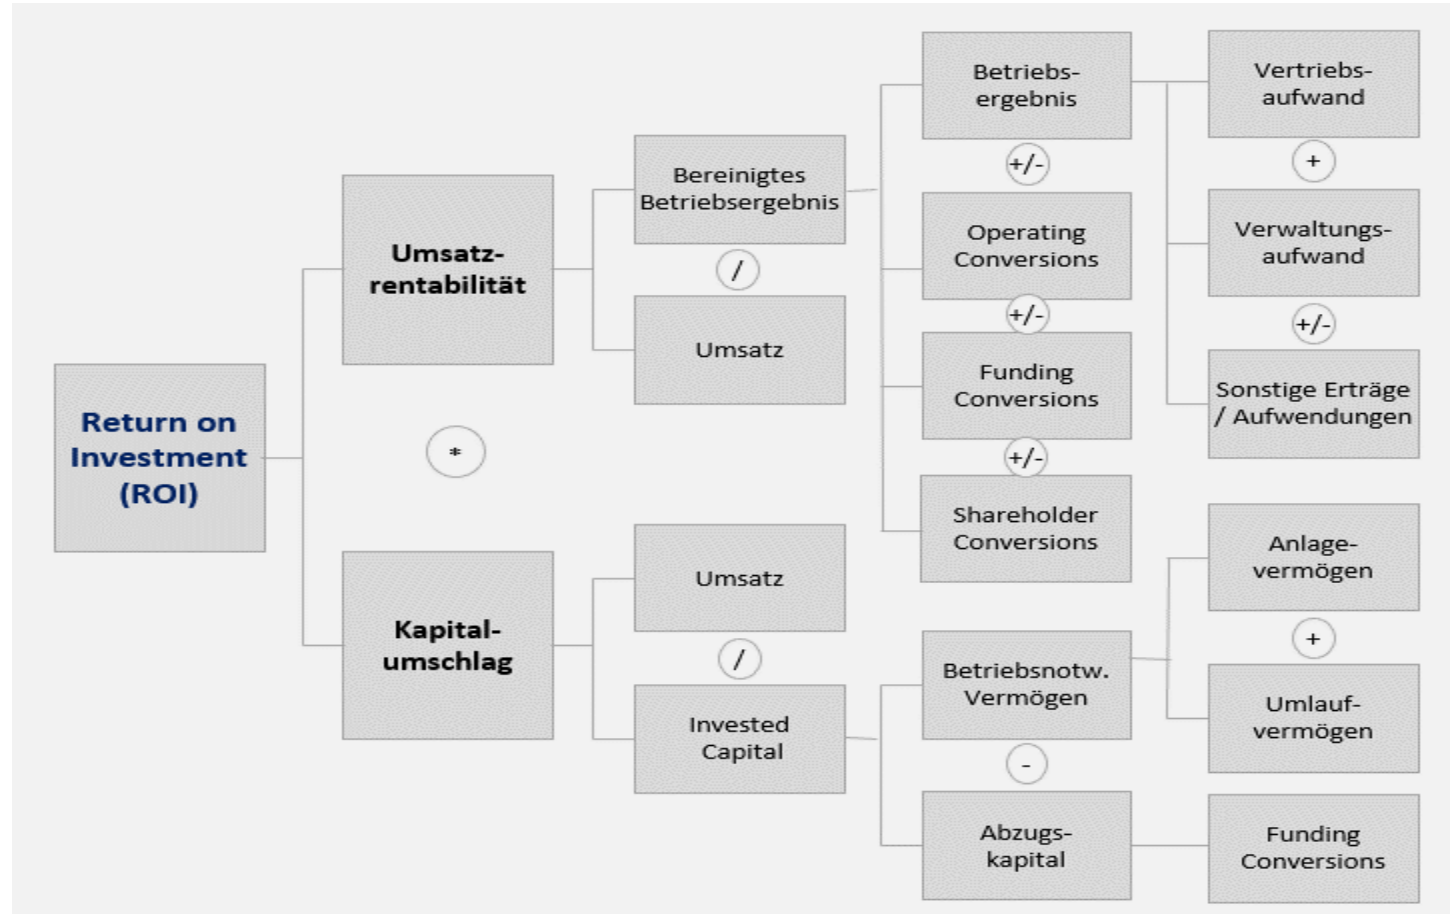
Return on Investment (ROI)

Umsatzrentabilität

*

Kapitalumschlag

Bereinigtes Betriebsergebnis

/

Umsatz

Umsatz

/

Invested Capital

Betriebsergebnis

+/-

Operating Conversions

+/-

Funding Conversions

+/-

Shareholder Conversions

Betriebsnotw. Vermögen

-

Abzugskapital

Vertriebsaufwand

+

Verwaltungsaufwand

+/-

Sonstige Erträge / Aufwendungen

Anlagevermögen

+

Umlaufvermögen

Funding Conversions